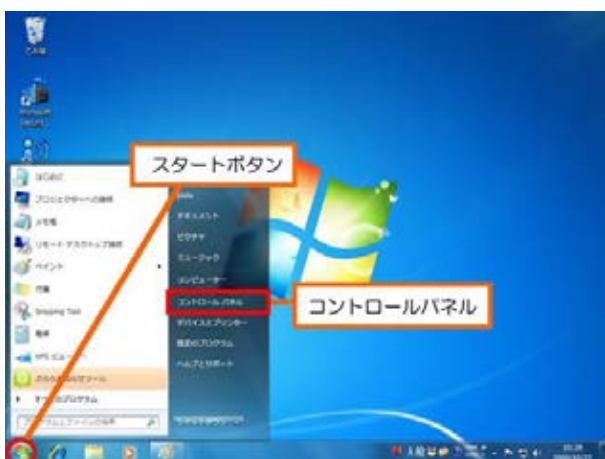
ごみ箱

スタートボタン

はじめに
プロジェクターへの接続
メモ帳
リモート デスクトップ接続
ペイント
付箋
Snipping Tool
電卓
XPS ビューアー
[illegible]
すべてのプログラム
プログラムとファイルの検索

ドキュメント
ピクチャ
ミュージック
コンピューター
コントロール パネル
デバイスとプリンター
既定のプログラム
ヘルプとサポート

コントロールパネル